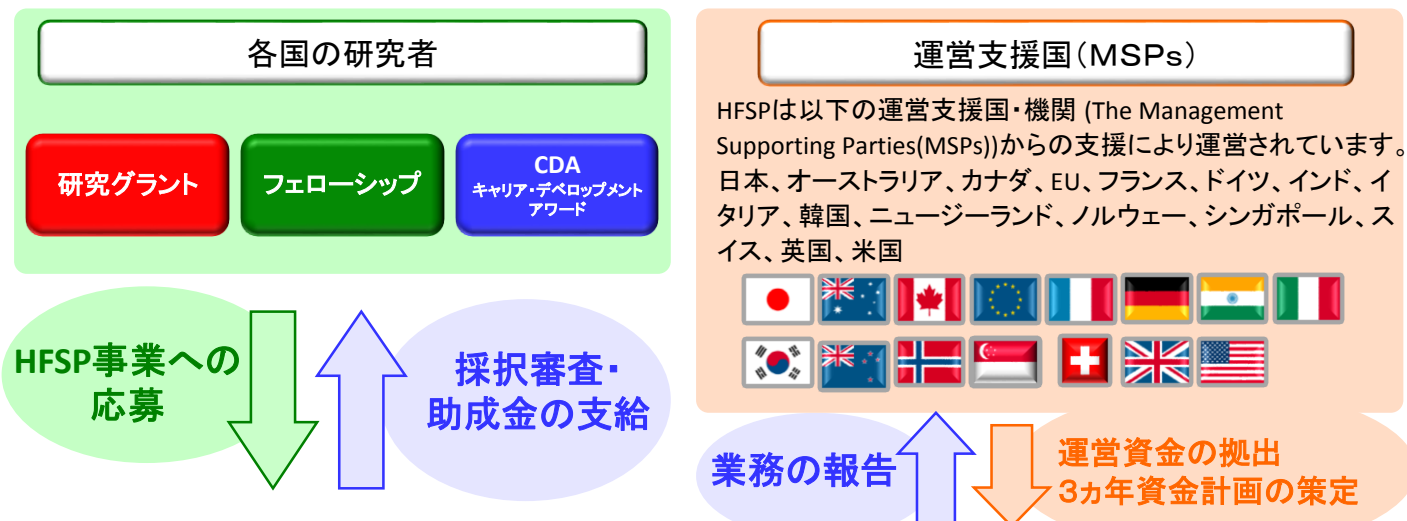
各国の研究者

研究グラント

フェローシップ

CDA
キャリア・デベロップメント
アワード

HFSP事業への応募

採択審査・
助成金の支給

運営支援国（MSPs）

HFSPは以下の運営支援国・機関 (The Management Supporting Parties(MSPs))からの支援により運営されています。日本、オーストラリア、カナダ、EU、フランス、ドイツ、インド、イタリア、韓国、ニュージーランド、ノルウェー、シンガポール、スイス、英国、米国

業務の報告

運営資金の拠出
3ヵ年資金計画の策定